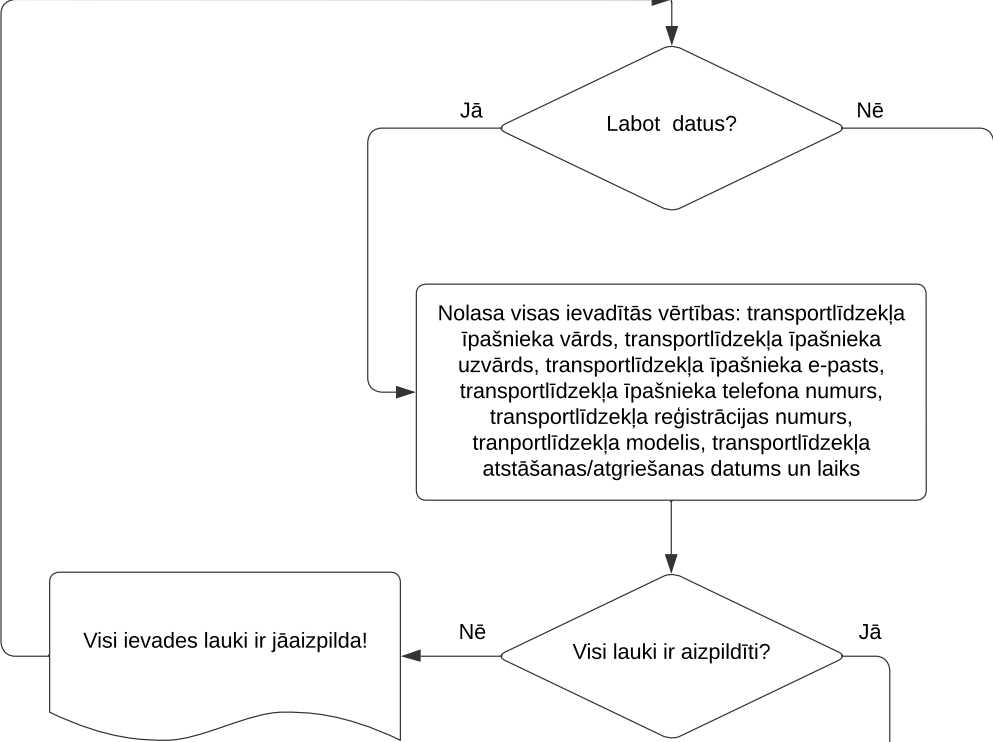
Jā

Labot datus?

Nē

Nolasa visas ievadītās vērtības: transportlīdzekļa īpašnieka vārds, transportlīdzekļa īpašnieka uzvārds, transportlīdzekļa īpašnieka e-pasts, transportlīdzekļa īpašnieka telefona numurs, transportlīdzekļa reģistrācijas numurs, tranportlīdzekļa modelis, transportlīdzekļa atstāšanas/atgriešanas datums un laiks

Visi ievades lauki ir jāaizpilda!

Nē

Visi lauki ir aizpildīti?

Jā